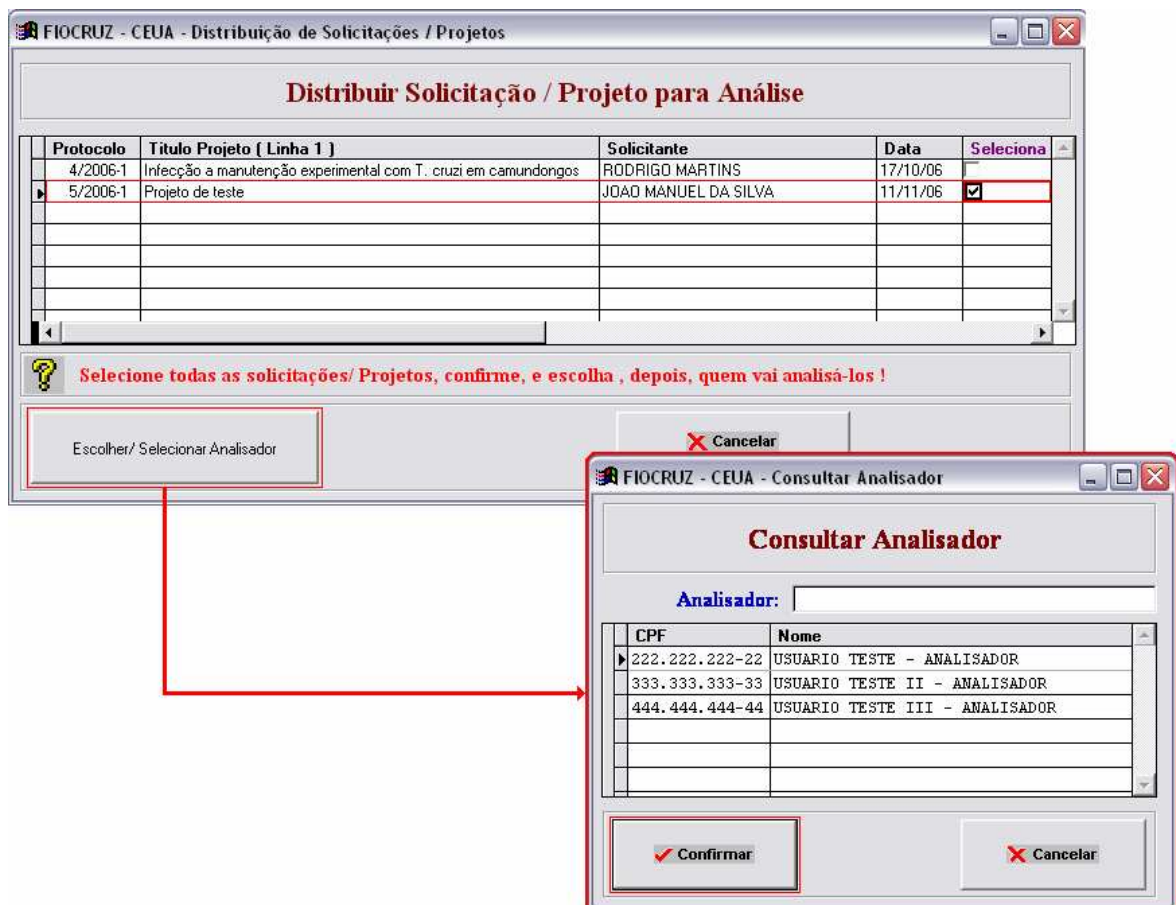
FIOCRUZ - CEUA - Distribuição de Solicitações / Projetos

Distribuir Solicitação / Projeto para Análise

| Protocolo | Titulo Projeto ( Linha 1 ) | Solicitante | Data | Seleciona |
|---|---|---|---|---|
| 4/2006-1 | Infecção a manutenção experimental com T. cruzi em camundongos | RODRIGO MARTINS | 17/10/06 | |
| 5/2006-1 | Projeto de teste | JOAO MANUEL DA SILVA | 11/11/06 | ☑ |

Selecione todas as solicitações/ Projetos, confirme, e escolha , depois, quem vai analisá-los !

Escolher/ Selecionar Analisador

Cancelar

FIOCRUZ - CEUA - Consultar Analisador

Consultar Analisador

Analisador:

| CPF | Nome |
|---|---|
| 222.222.222-22 | USUARIO TESTE - ANALISADOR |
| 333.333.333-33 | USUARIO TESTE II - ANALISADOR |
| 444.444.444-44 | USUARIO TESTE III - ANALISADOR |

Confirmar

Cancelar